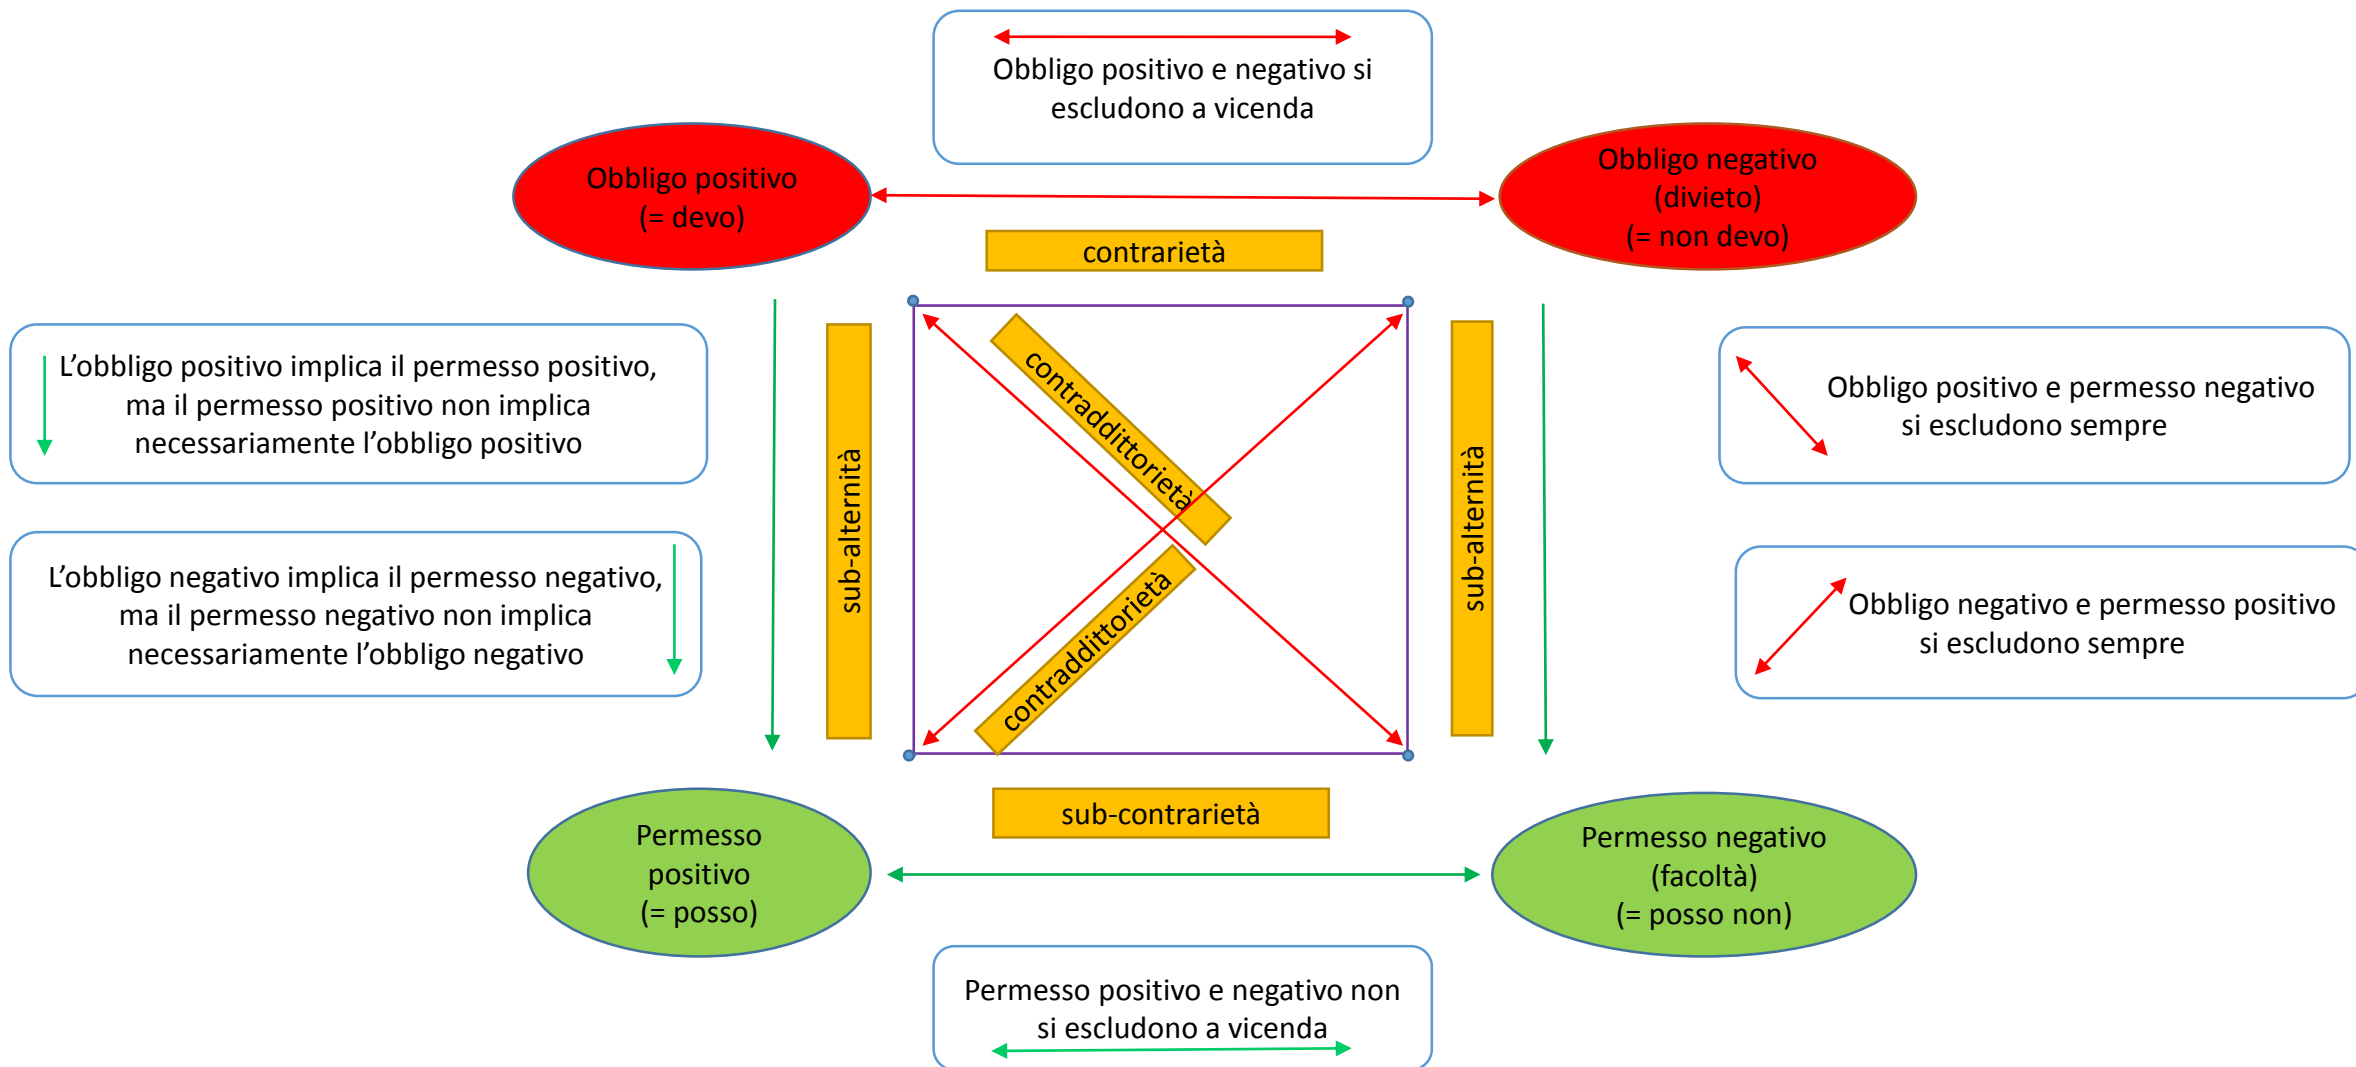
Obbligo positivo e negativo si escludono a vicenda

Obbligo positivo
(= devo)

Obbligo negativo
(divieto)
(= non devo)

contrarietà

L’obbligo positivo implica il permesso positivo, ma il permesso positivo non implica necessariamente l’obbligo positivo

sub-alternità

contraddittorietà

contraddittorietà

sub-alternità

Obbligo positivo e permesso negativo si escludono sempre

L’obbligo negativo implica il permesso negativo, ma il permesso negativo non implica necessariamente l’obbligo negativo

Obbligo negativo e permesso positivo si escludono sempre

sub-contrarietà

Permesso
positivo
(= posso)

Permesso negativo
(facoltà)
(= posso non)

Permesso positivo e negativo non si escludono a vicenda